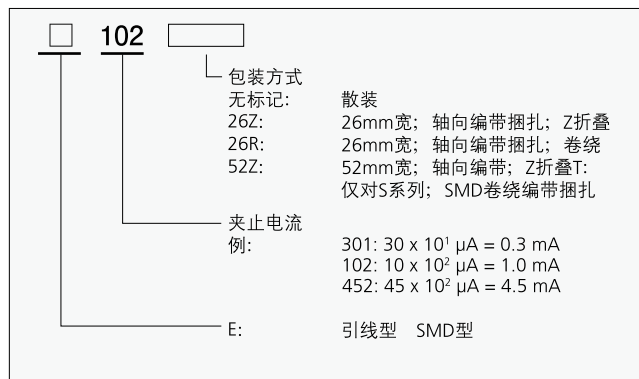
102

包装方式
无标记: 散装
26Z: 26mm宽；轴向编带捆扎；Z折叠
26R: 26mm宽；轴向编带捆扎；卷绕
52Z: 52mm宽；轴向编带；Z折叠T: 仅对S系列；SMD卷绕编带捆扎

夹止电流
例: 301: 30 x $10^1$ μA = 0.3 mA
102: 10 x $10^2$ μA = 1.0 mA
452: 45 x $10^2$ μA = 4.5 mA

E: 引线型 SMD型